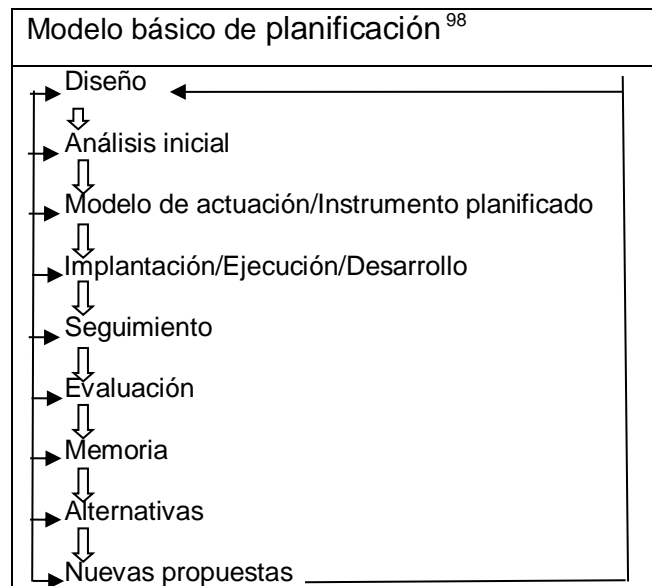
Modelo básico de planificación $^{98}$

Diseño

Análisis inicial

Modelo de actuación/Instrumento planificado

Implantación/Ejecución/Desarrollo

Seguimiento

Evaluación

Memoria

Alternativas

Nuevas propuestas